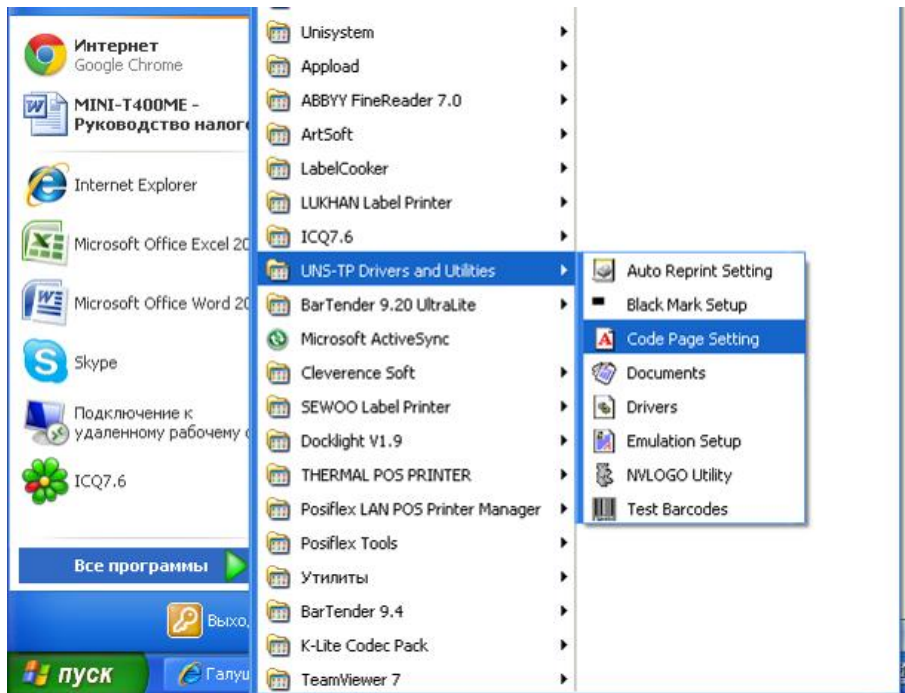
Интернет
Google Chrome

MINI-T400ME - Руководство налог

Internet Explorer

Microsoft Office Excel 20

Microsoft Office Word 20

Skype

Подключение к удаленному рабочему

ICQ7.6

Все программы

Выхо

пуск

Галу

Unisystem
Appload
ABBYY FineReader 7.0
ArtSoft
LabelCooker
LUKHAN Label Printer
ICQ7.6
UNS-TP Drivers and Utilities
BarTender 9.20 UltraLite
Microsoft ActiveSync
Cleverence Soft
SEWOO Label Printer
Docklight V1.9
THERMAL POS PRINTER
Posiflex LAN POS Printer Manager
Posiflex Tools
Утилиты
BarTender 9.4
K-Lite Codec Pack
TeamViewer 7

Auto Reprint Setting
Black Mark Setup
Code Page Setting
Documents
Drivers
Emulation Setup
NVLOGO Utility
Test Barcodes